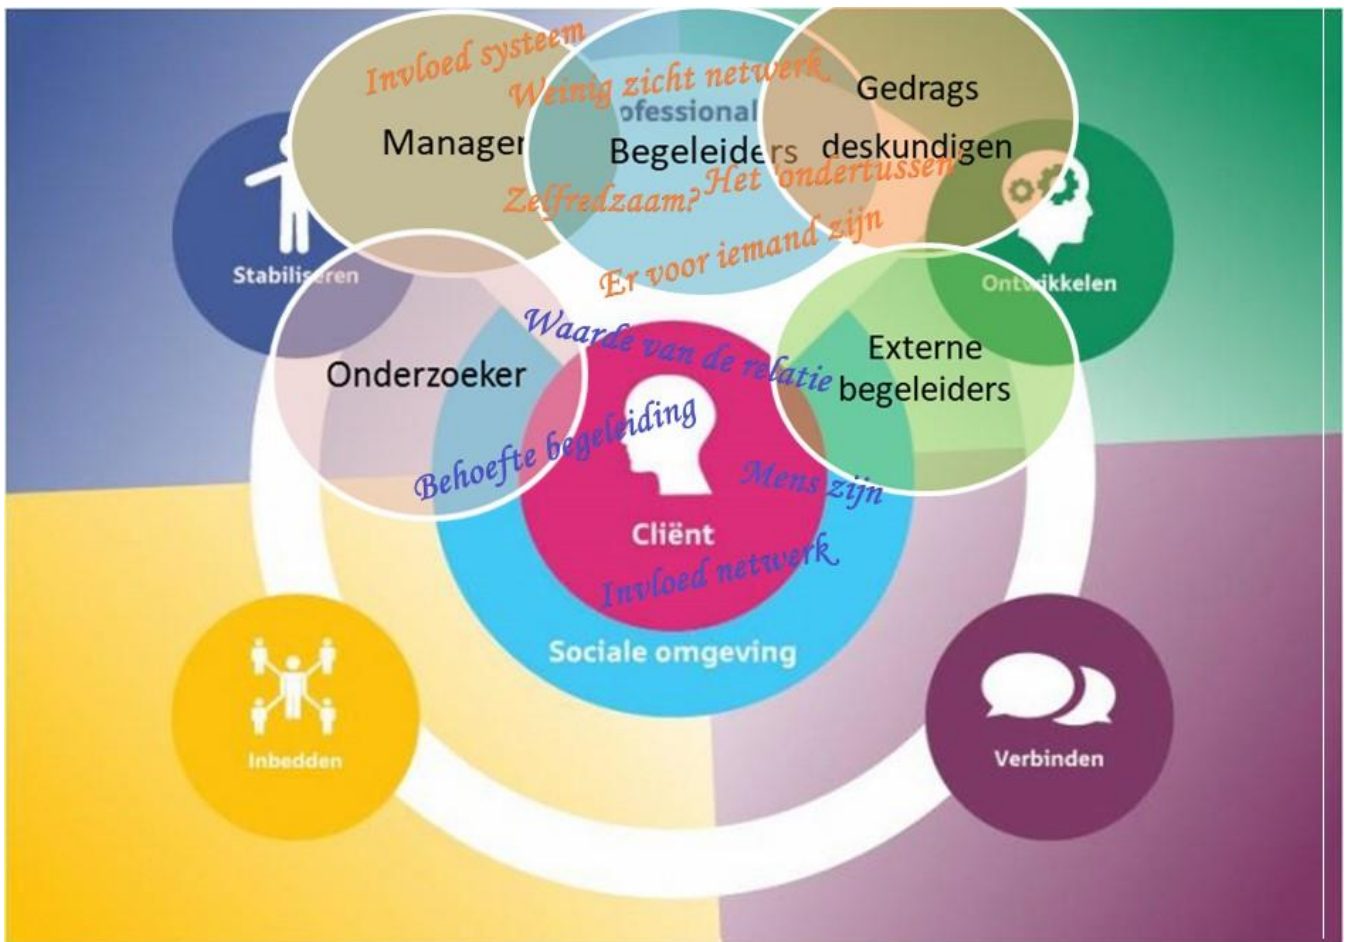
Invloed systeem
Weinig zicht netwerk
ofessional
Manager
Begeleiders
Gedrags deskundigen
Zelfredzaam?
Het 'ondertussen'
Er voor iemand zijn
Stabiliseren
Ontwikkelen
Waarde van de relatie
Onderzoeker
Externe begeleiders
Behoefte begeleiding
Mens zijn
Cliënt
Invloed netwerk
Sociale omgeving
Inbedden
Verbinden